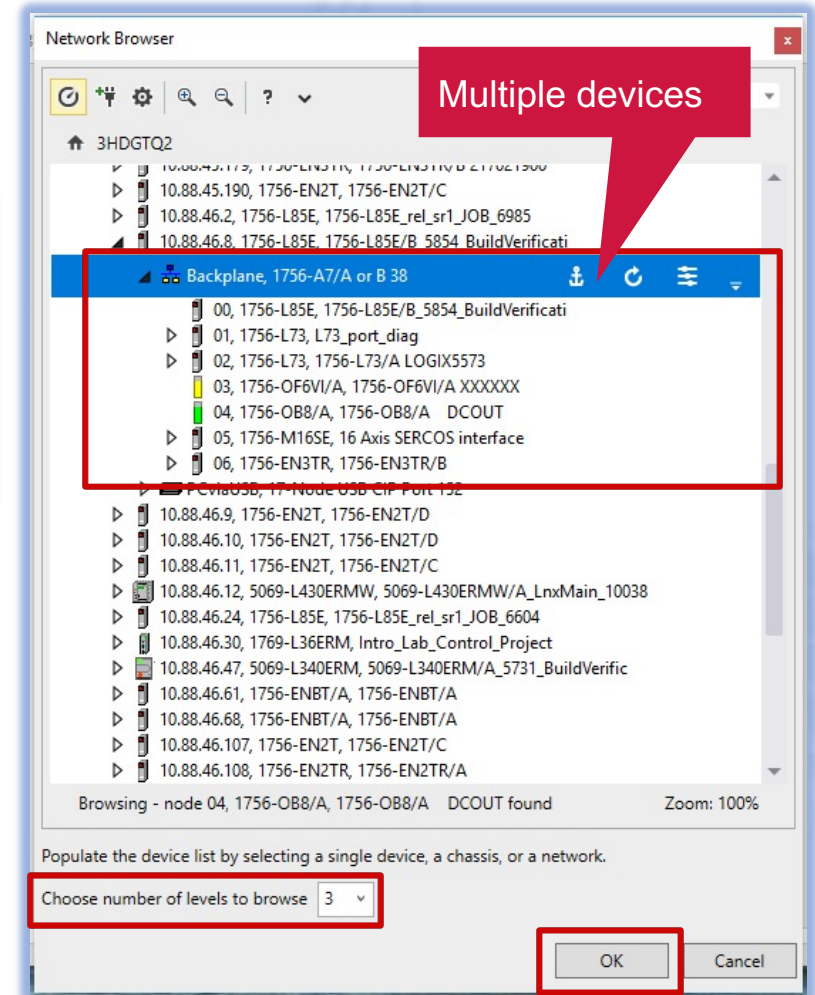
Network Browser

Multiple devices

3HDGTQ2

10.88.45.179, 1756-EN3TR, 1756-EN3TR/B 217021900

10.88.45.190, 1756-EN2T, 1756-EN2T/C

10.88.46.2, 1756-L85E, 1756-L85E_rel_sr1_JOB_6985

10.88.46.8, 1756-L85E, 1756-L85E/B_5854_BuildVerificati

Backplane, 1756-A7/A or B 38

00, 1756-L85E, 1756-L85E/B_5854_BuildVerificati

01, 1756-L73, L73_port_diag

02, 1756-L73, 1756-L73/A LOGIX5573

03, 1756-OF6VI/A, 1756-OF6VI/A XXXXXX

04, 1756-OB8/A, 1756-OB8/A DCOUT

05, 1756-M16SE, 16 Axis SERCOS interface

06, 1756-EN3TR, 1756-EN3TR/B

PCviaUSB, 17-Node USB CIP Port 132

10.88.46.9, 1756-EN2T, 1756-EN2T/D

10.88.46.10, 1756-EN2T, 1756-EN2T/D

10.88.46.11, 1756-EN2T, 1756-EN2T/C

10.88.46.12, 5069-L430ERMW, 5069-L430ERMW/A_LnxMain_10038

10.88.46.24, 1756-L85E, 1756-L85E_rel_sr1_JOB_6604

10.88.46.30, 1769-L36ERM, Intro_Lab_Control_Project

10.88.46.47, 5069-L340ERM, 5069-L340ERM/A_5731_BuildVerific

10.88.46.61, 1756-ENBT/A, 1756-ENBT/A

10.88.46.68, 1756-ENBT/A, 1756-ENBT/A

10.88.46.107, 1756-EN2T, 1756-EN2T/C

10.88.46.108, 1756-EN2TR, 1756-EN2TR/A

Browsing - node 04, 1756-OB8/A, 1756-OB8/A DCOUT found

Zoom: 100%

Populate the device list by selecting a single device, a chassis, or a network.

Choose number of levels to browse 3

OK

Cancel